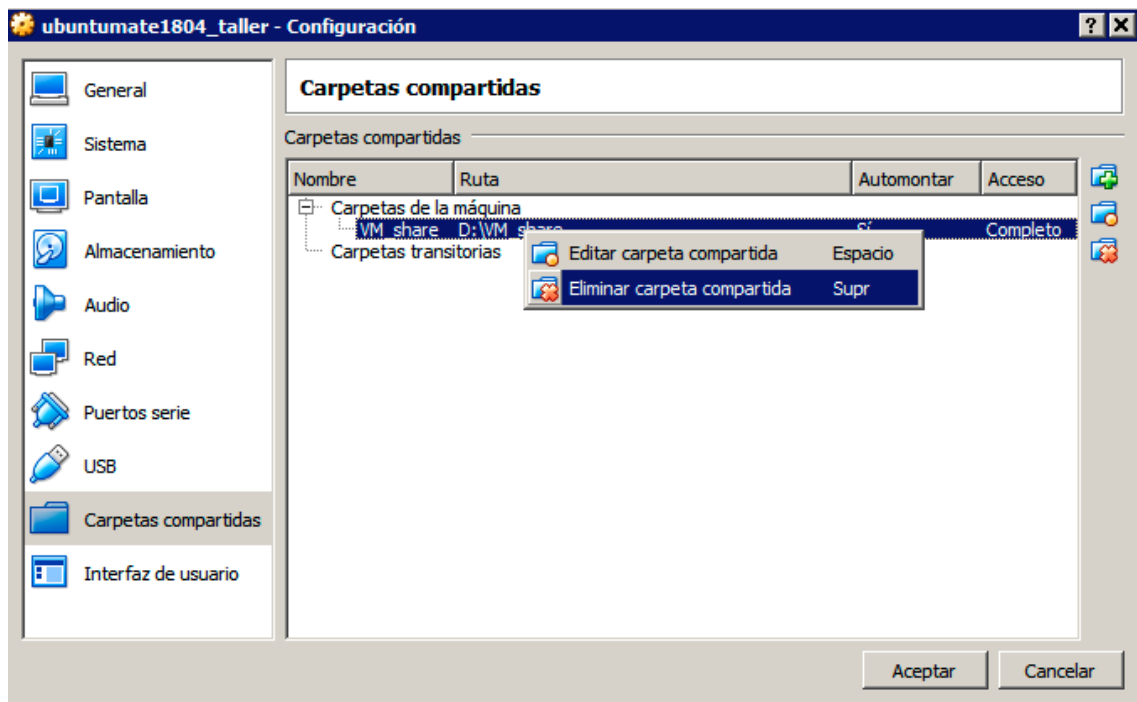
ubuntumate1804_taller - Configuración

?

General
Sistema
Pantalla
Almacenamiento
Audio
Red
Puertos serie
USB
Carpetas compartidas
Interfaz de usuario

Carpetas compartidas

Carpetas compartidas

| Nombre | Ruta | Automontar | Acceso |
|---|---|---|---|
| Carpetas de la máquina | | | |
| VM_share | D:\VM_share | Sí | Completo |
| Carpetas transitorias | | | |

Editar carpeta compartida Espacio
Eliminar carpeta compartida Supr

Aceptar
Cancelar